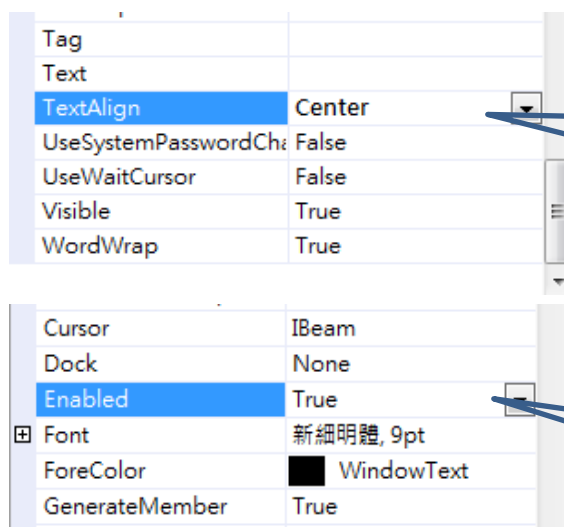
| | |
|---|---|
| Tag | |
| Text | |
| TextAlign | Center |
| UseSystemPasswordCha | False |
| UseWaitCursor | False |
| Visible | True |
| WordWrap | True |

| | |
|---|---|
| Cursor | IBeam |
| Dock | None |
| Enabled | True |
| ⊞ Font | 新細明體, 9pt |
| ForeColor | WindowText |
| GenerateMember | True |